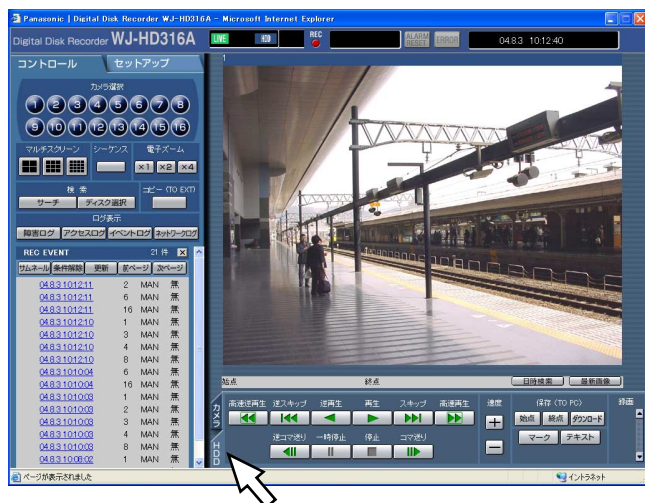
Panasonic | Digital Disk Recorder WJ-HD316A - Microsoft Internet Explorer

Digital Disk Recorder WJ-HD316A

LIVE HDD REC ALARM RESET ERROR 04.8.3 10:12:40

コントロール セットアップ

カメラ選択

1 2 3 4 5 6 7 8
9 10 11 12 13 14 15 16

マルチスクリーン シーケンス 電子ズーム

×1 ×2 ×4

検索 コピー (TO EXT)

サーチ ディスク選択

ログ表示

障害ログ アクセスログ イベントログ ネットワークログ

REC EVENT 21 件

サムネール 条件解除 更新 前ページ 次ページ

| | | | |
|---|---|---|---|
| 04.8.3 10:12:11 | 2 | MAN | 無 |
| 04.8.3 10:12:11 | 6 | MAN | 無 |
| 04.8.3 10:12:11 | 16 | MAN | 無 |
| 04.8.3 10:12:10 | 1 | MAN | 無 |
| 04.8.3 10:12:10 | 3 | MAN | 無 |
| 04.8.3 10:12:10 | 4 | MAN | 無 |
| 04.8.3 10:12:10 | 8 | MAN | 無 |
| 04.8.3 10:10:04 | 6 | MAN | 無 |
| 04.8.3 10:10:04 | 16 | MAN | 無 |
| 04.8.3 10:10:03 | 1 | MAN | 無 |
| 04.8.3 10:10:03 | 2 | MAN | 無 |
| 04.8.3 10:10:03 | 3 | MAN | 無 |
| 04.8.3 10:10:03 | 4 | MAN | 無 |
| 04.8.3 10:10:03 | 8 | MAN | 無 |
| 04.8.3 10:08:02 | 1 | MAN | 無 |

1

始点 終点 日時検索 最新画像

カメラ HDD

高速逆再生 逆スキップ 逆再生 再生 スキップ 高速再生

逆コマ送り 一時停止 停止 コマ送り

速度

保存 (TO PC)

始点 終点 ダウンロード

マーク テキスト

画面

ページが表示されました

インターネット